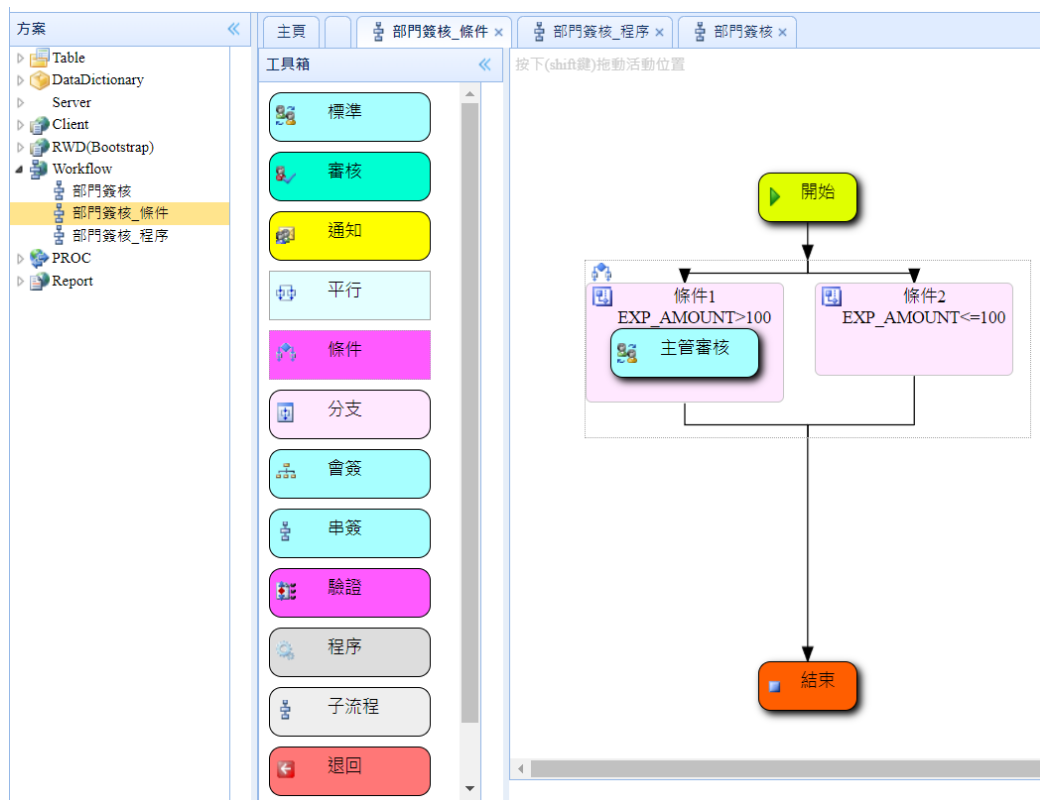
方案

Table
DataDictionary
Server
Client
RWD(Bootstrap)
Workflow
部門簽核
部門簽核_條件
部門簽核_程序
PROC
Report

主頁 | 部門簽核_條件 × | 部門簽核_程序 × | 部門簽核 ×

工具箱

標準
審核
通知
平行
條件
分支
會簽
串簽
驗證
程序
子流程
退回

按下(shift鍵)拖動活動位置

開始

條件1
EXP_AMOUNT>100
主管審核

條件2
EXP_AMOUNT<=100

結束